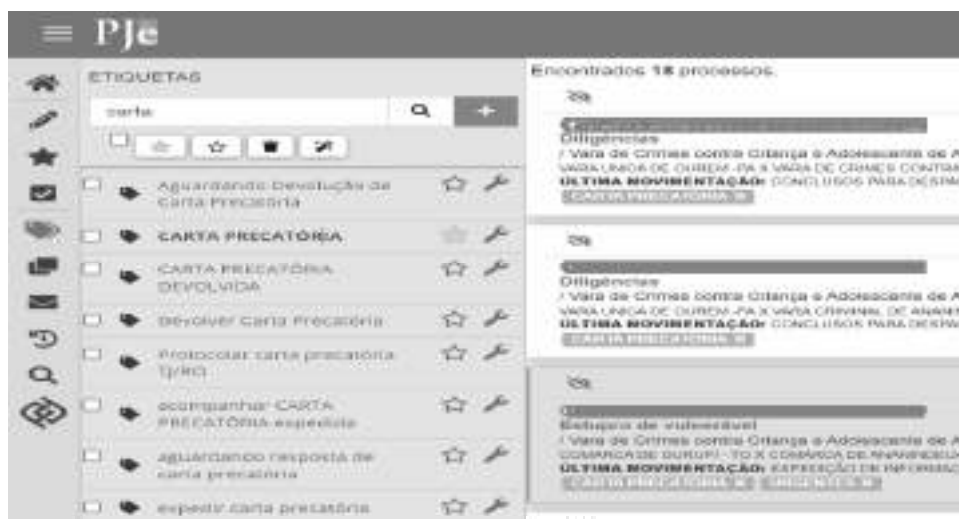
PJe

ETIQUETAS

carta

Aguardando Devolução de Carta Precatória

CARTA PRECATÓRIA

CARTA PRECATÓRIA DEVOLVIDA

Devolver Carta Precatória

Protocolar carta precatória Tjdro

acompanhar CARTA PRECATÓRIA expedida

aguardando resposta de carta precatória

expedir carta precatória

Encontrados 18 processos.

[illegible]
Diligências
/ Vara de Crimes contra Criança e Adolescente de A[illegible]
VARA ÚNICA DE OUREM -PA X VARA DE CRIMES CONTRA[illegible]
ÚLTIMA MOVIMENTAÇÃO: CONCLUSOS PARA DESPA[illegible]
CARTA PRECATÓRIA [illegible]

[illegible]
Diligências
/ Vara de Crimes contra Criança e Adolescente de A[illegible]
VARA ÚNICA DE OUREM -PA X VARA CRIMINAL DE ANANI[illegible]
ÚLTIMA MOVIMENTAÇÃO: CONCLUSOS PARA DESPA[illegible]
CARTA PRECATÓRIA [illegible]

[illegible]
Estupro de vulnerável
/ Vara de Crimes contra Criança e Adolescente de A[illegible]
COMARCA DE GURUPI - TO X COMARCA DE ANANINDEUA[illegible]
ÚLTIMA MOVIMENTAÇÃO: EXPEDIÇÃO DE INFORMAÇ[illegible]
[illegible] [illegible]